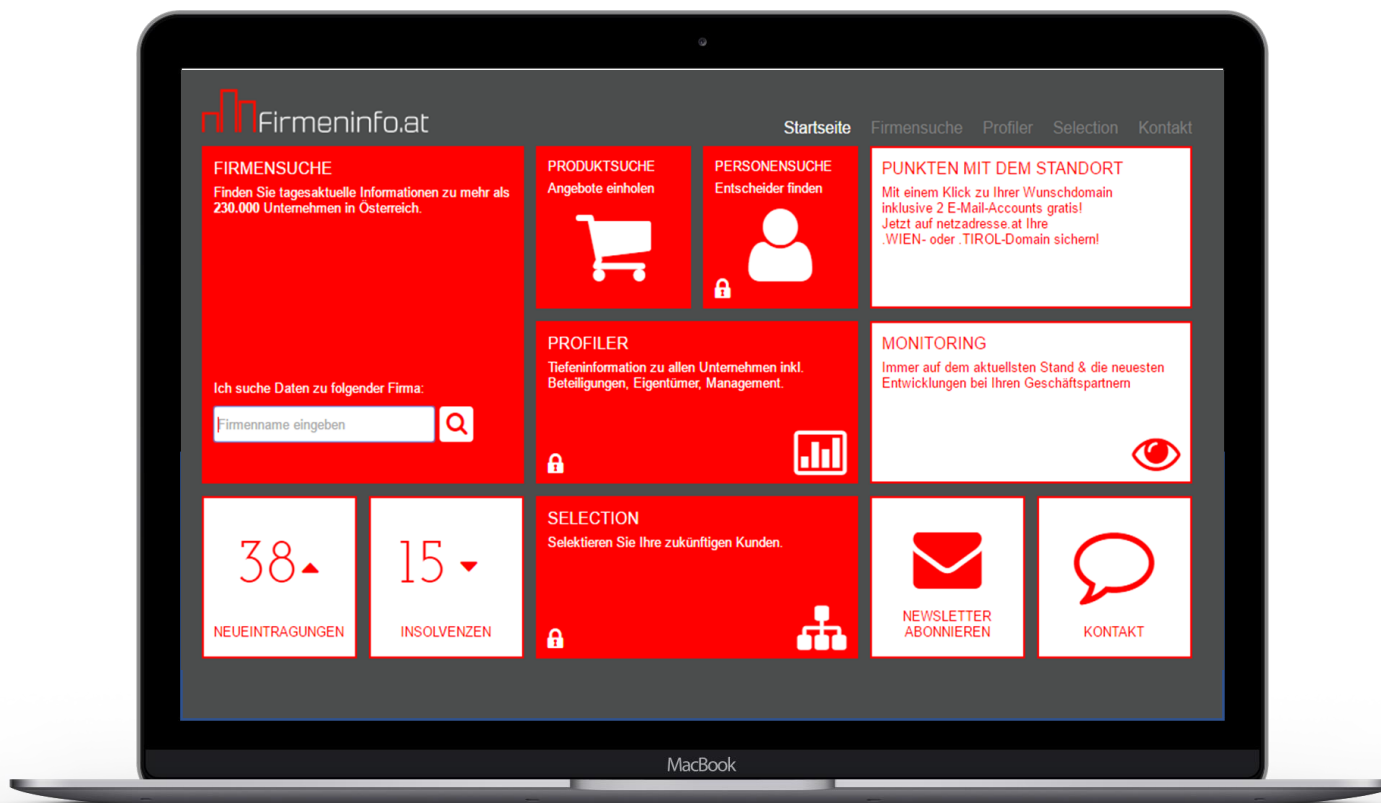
Firmeninfo.at

Startseite Firmensuche Profiler Selection Kontakt

FIRMENSUCHE
Finden Sie tagesaktuelle Informationen zu mehr als 230.000 Unternehmen in Österreich.

Ich suche Daten zu folgender Firma:
Firmenname eingeben

PRODUKTSUCHE
Angebote einholen

PERSONENSUCHE
Entscheider finden

PUNKTEN MIT DEM STANDORT
Mit einem Klick zu Ihrer Wunschdomain inklusive 2 E-Mail-Accounts gratis!
Jetzt auf netzadresse.at Ihre .WIEN- oder .TIROL-Domain sichern!

PROFILER
Tiefeninformation zu allen Unternehmen inkl. Beteiligungen, Eigentümer, Management.

MONITORING
Immer auf dem aktuellsten Stand & die neuesten Entwicklungen bei Ihren Geschäftspartnern

38
NEUEINTRAGUNGEN

15
INSOLVENZEN

SELECTION
Selektieren Sie Ihre zukünftigen Kunden.

NEWSLETTER ABONNIEREN

KONTAKT

MacBook